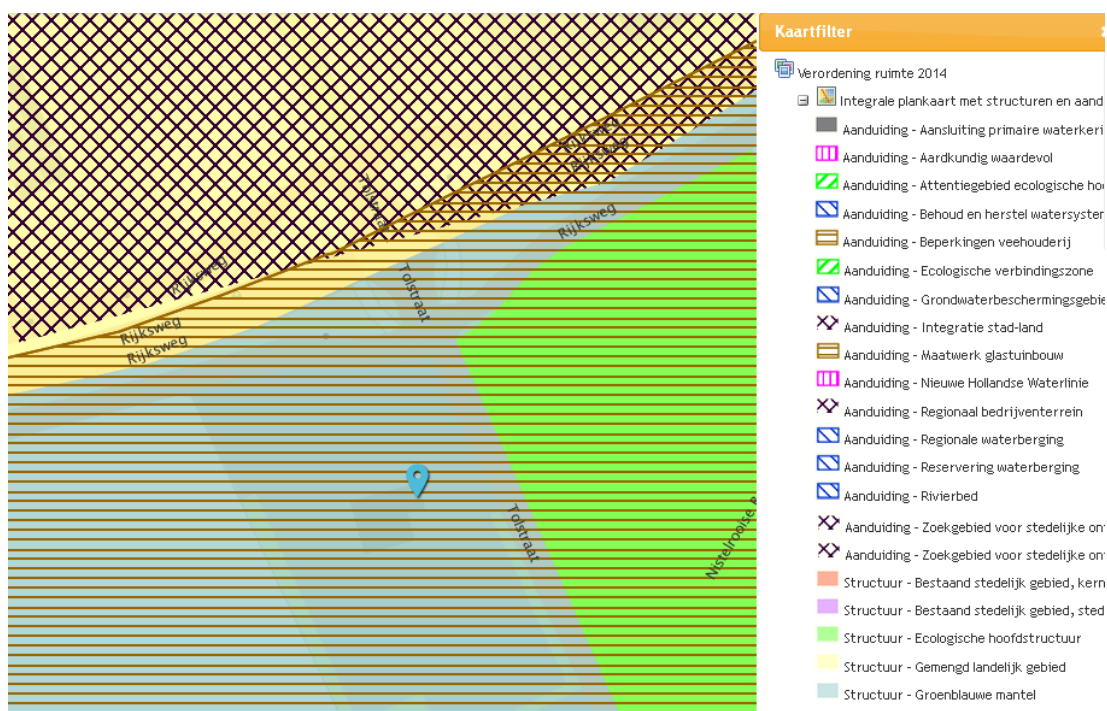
Rijksweg
Rijksweg
Rijksweg
Rijksweg
Tolstraat
Tolstraat
Tolstraat
Rijksweg
Nistelrooise B

Kaartfilter

Verordening ruimte 2014
Integrale plankaart met structuren en aand
Aanduiding - Aansluiting primaire waterkeri
Aanduiding - Aardkundig waardevol
Aanduiding - Attentiegebied ecologische hoo
Aanduiding - Behoud en herstel watersyster
Aanduiding - Beperkingen veehouderij
Aanduiding - Ecologische verbindingszone
Aanduiding - Grondwaterbeschermingsgebie
Aanduiding - Integratie stad-land
Aanduiding - Maatwerk glastuinbouw
Aanduiding - Nieuwe Hollandse Waterlinie
Aanduiding - Regionaal bedrijventerrein
Aanduiding - Regionale waterberging
Aanduiding - Reservering waterberging
Aanduiding - Rivierbed
Aanduiding - Zoekgebied voor stedelijke on
Aanduiding - Zoekgebied voor stedelijke on
Structuur - Bestaand stedelijk gebied, kern
Structuur - Bestaand stedelijk gebied, sted
Structuur - Ecologische hoofdstructuur
Structuur - Gemengd landelijk gebied
Structuur - Groenblauwe mantel